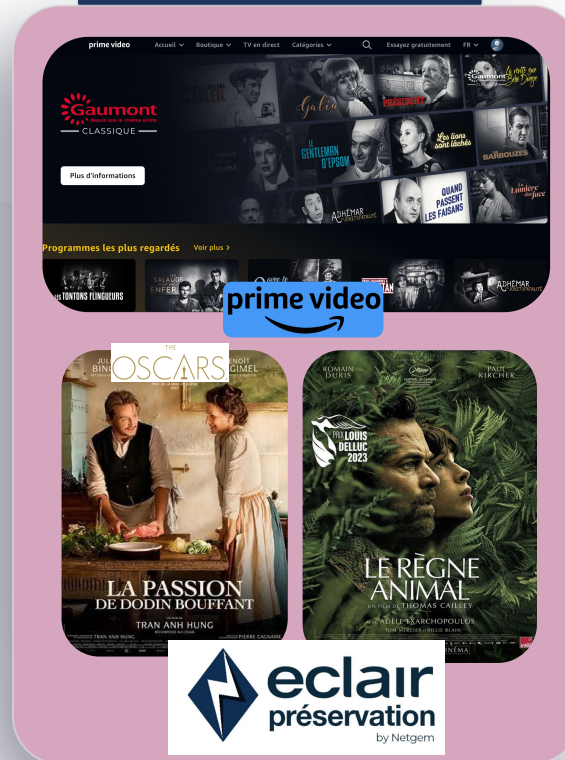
prime video Accueil Boutique TV en direct Catégories Essayez gratuitement FR

Gaumont
CLASSIQUE

Plus d'informations

Galia
PRÉSIDENT
LE GENTLEMAN D'EPSOM
Les lions sont lâchés
LES BARBOUZES
QUAND PASSENT LES FAISANS
ADHÉMAR
Lumière d'en face

Programmes les plus regardés Voir plus >

LES TONTONS FLINGUEURS
SALAUDS ENFER
ADHÉMAR

prime video

THE OSCARS

JULIETTE BINOCHE
BENOIT MAGIMEL

LA PASSION DE DODIN BOUFFANT
TRAN ANH HUNG
PIERRE GAGNAIRE

ROMAIN DURIS
PAUL KIRCHER

PRIX LOUIS DELLUC 2023

LE RÈGNE ANIMAL
UN FILM DE THOMAS CAILLEY
ADÈLE EXARCHOPOULOS

eclair
préservation
by Netgem